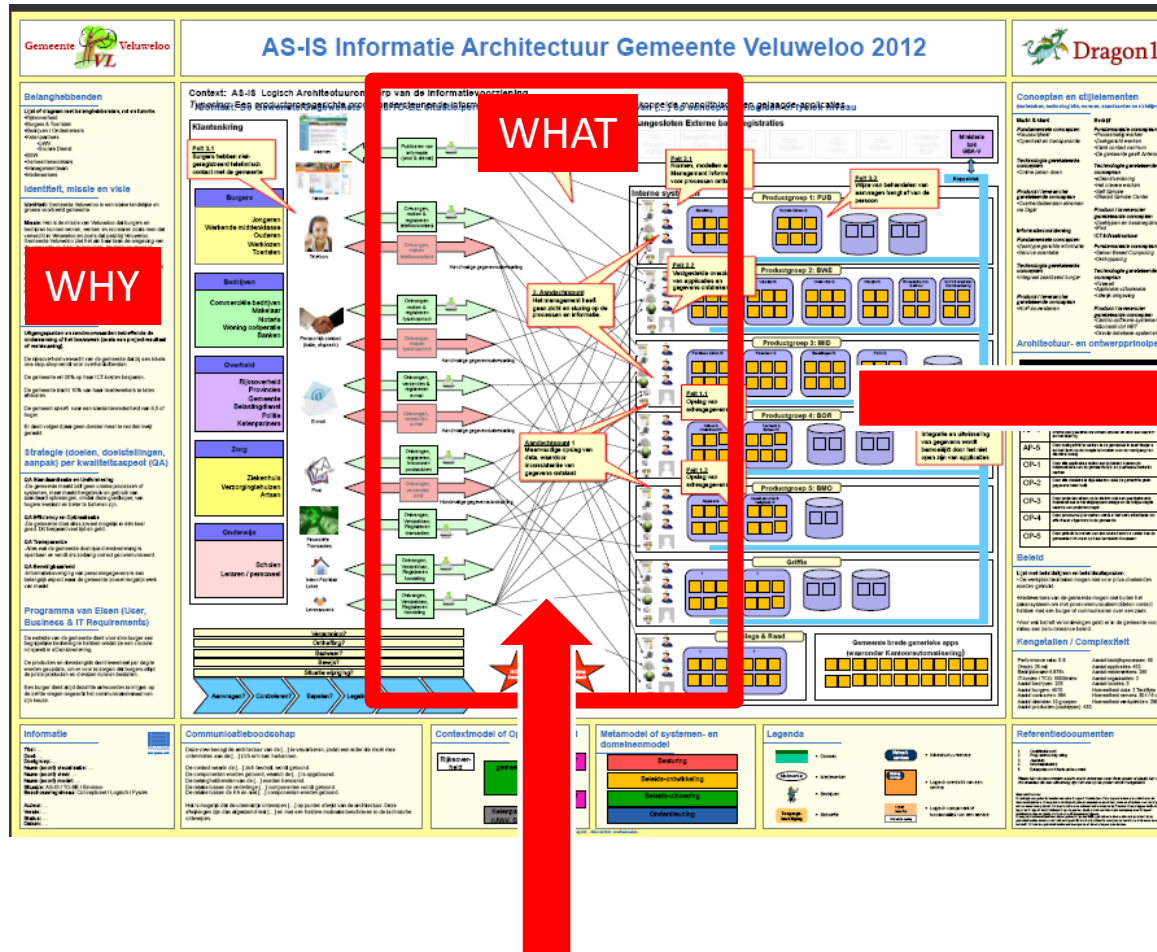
Gemeente Veluweloo

AS-IS Informatie Architectuur Gemeente Veluweloo 2012

Dragon1

WHAT

WHY

Belanghebbenden

Identiteit, missie en visie

Strategie (doelen, doelstellingen, aanpak) per kwaliteitsaspect (QA)

Programma van Eisen (User, Business & IT Requirements)

Context: AS-IS Logisch Architectuurontwerp van de informatievoorziening

Klantenkring

Burgers

Jongeren
Werkende middenklasse
Ouderen
Werklozen
Toeristen

Bedrijven

Commerciële bedrijven
Makelaar
Notaris
Woning coöperatie
Banken

Overheid

Rijksoverheid
Provincies
Gemeente
Belastingdienst
Politie
Ketenpartners

Zorg

Ziekenhuis
Verzorgingstehuizen
Artsen

Onderwijs

Scholen
Leraren / personeel

Aangesloten Externe basisregistraties

Interne systemen

Productgroep 1: PUB

Productgroep 2: BWE

Productgroep 3: MID

Productgroep 4: BOR

Productgroep 5: BMO

Griffie

College & Raad

Gemeente brede generieke apps (waaronder Kantoorautomatisering)

Conceptenen stijlelementen

Architectuur- en ontwerpprincipes

AP-5
OP-1
OP-2
OP-3
OP-4
OP-5

Beleid

Kengetallen / Complexiteit

Informatie

Communicatieboodschap

Contextmodel of Op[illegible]

Metamodel of systemen- en domeinenmodel

Sturing
Beleids-ontwikkeling
Beleids-uitvoering
Ondersteuning

Legenda

Referentiedocumenten